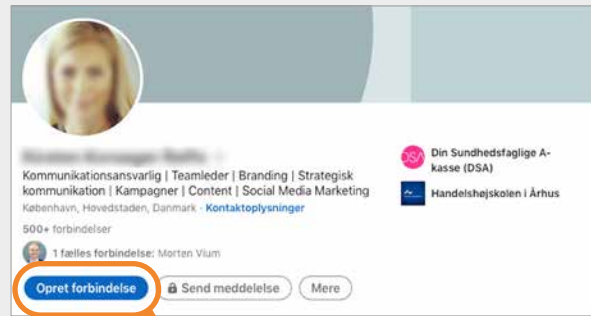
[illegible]

Kommunikationsansvarlig | Teamleder | Branding | Strategisk kommunikation | Kampagner | Content | Social Media Marketing

København, Hovedstaden, Danmark · Kontaktoplysninger

500+ forbindelser

1 fælles forbindelse: Morten Vium

Opret forbindelse

Send meddelelse

Mere

DSA

Din Sundhedsfaglige A-kasse (DSA)

Handelshøjskolen i Århus